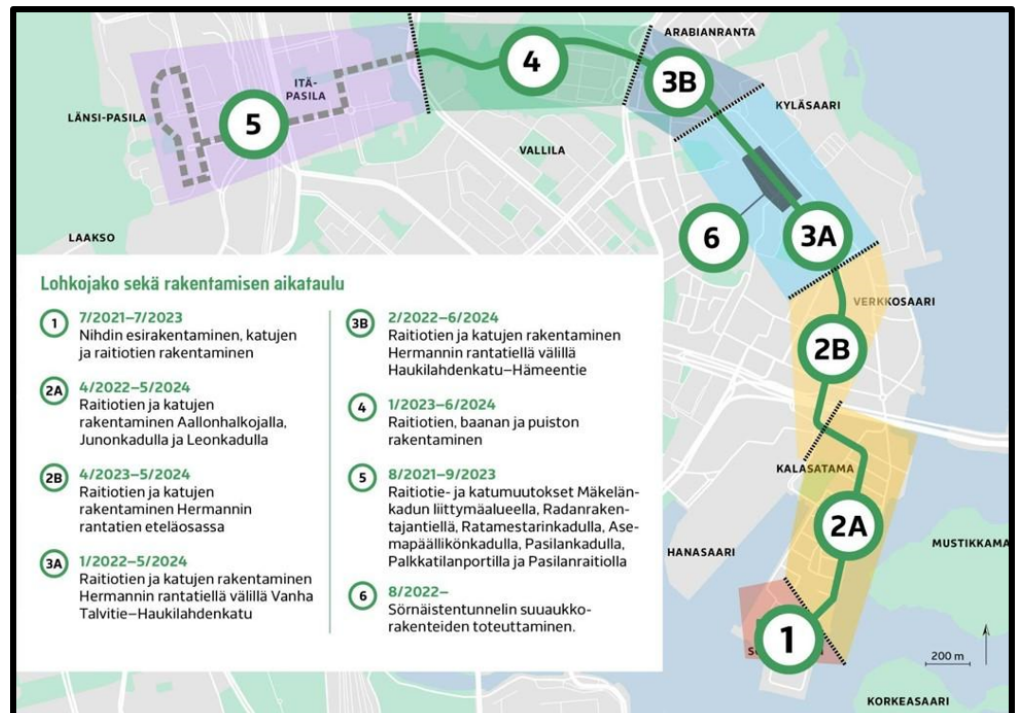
ARABIANRANTA
4
3B
ITÄ-PASILA
LÄNSI-PASILA
5
KYLÄSAARI
VALLILA
6
3A
LAAKSO

Lohkojako sekä rakentamisen aikataulu

1 7/2021–7/2023
Nihdin esirakentaminen, katujen ja raitiotien rakentaminen

2A 4/2022–5/2024
Raitiotien ja katujen rakentaminen Aallonhalkojalla, Junonkadulla ja Leonkadulla

2B 4/2023–5/2024
Raitiotien ja katujen rakentaminen Hermannin rantatien eteläosassa

3A 1/2022–5/2024
Raitiotien ja katujen rakentaminen Hermannin rantatiellä välillä Vanha Talvitie–Haukilahdenkatu

3B 2/2022–6/2024
Raitiotien ja katujen rakentaminen Hermannin rantatiellä välillä Haukilahdenkatu–Hämeentie

4 1/2023–6/2024
Raitiotien, baanan ja puiston rakentaminen

5 8/2021–9/2023
Raitiotie- ja katumuutokset Mäkelänkadun liittymäalueella, Radanrakentajantiellä, Ratamestarinkadulla, Asemapäällikönkadulla, Pasilankadulla, Palkkatilanportilla ja Pasilanraitiolla

6 8/2022–
Sörnäistentunnelin suuaukkorakenteiden toteuttaminen.

VERKKOSAARI
2B
KALASATAMA
2A
HANASAARI
MUSTIKKAMA
1
S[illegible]
200 m
KORKEASAARI